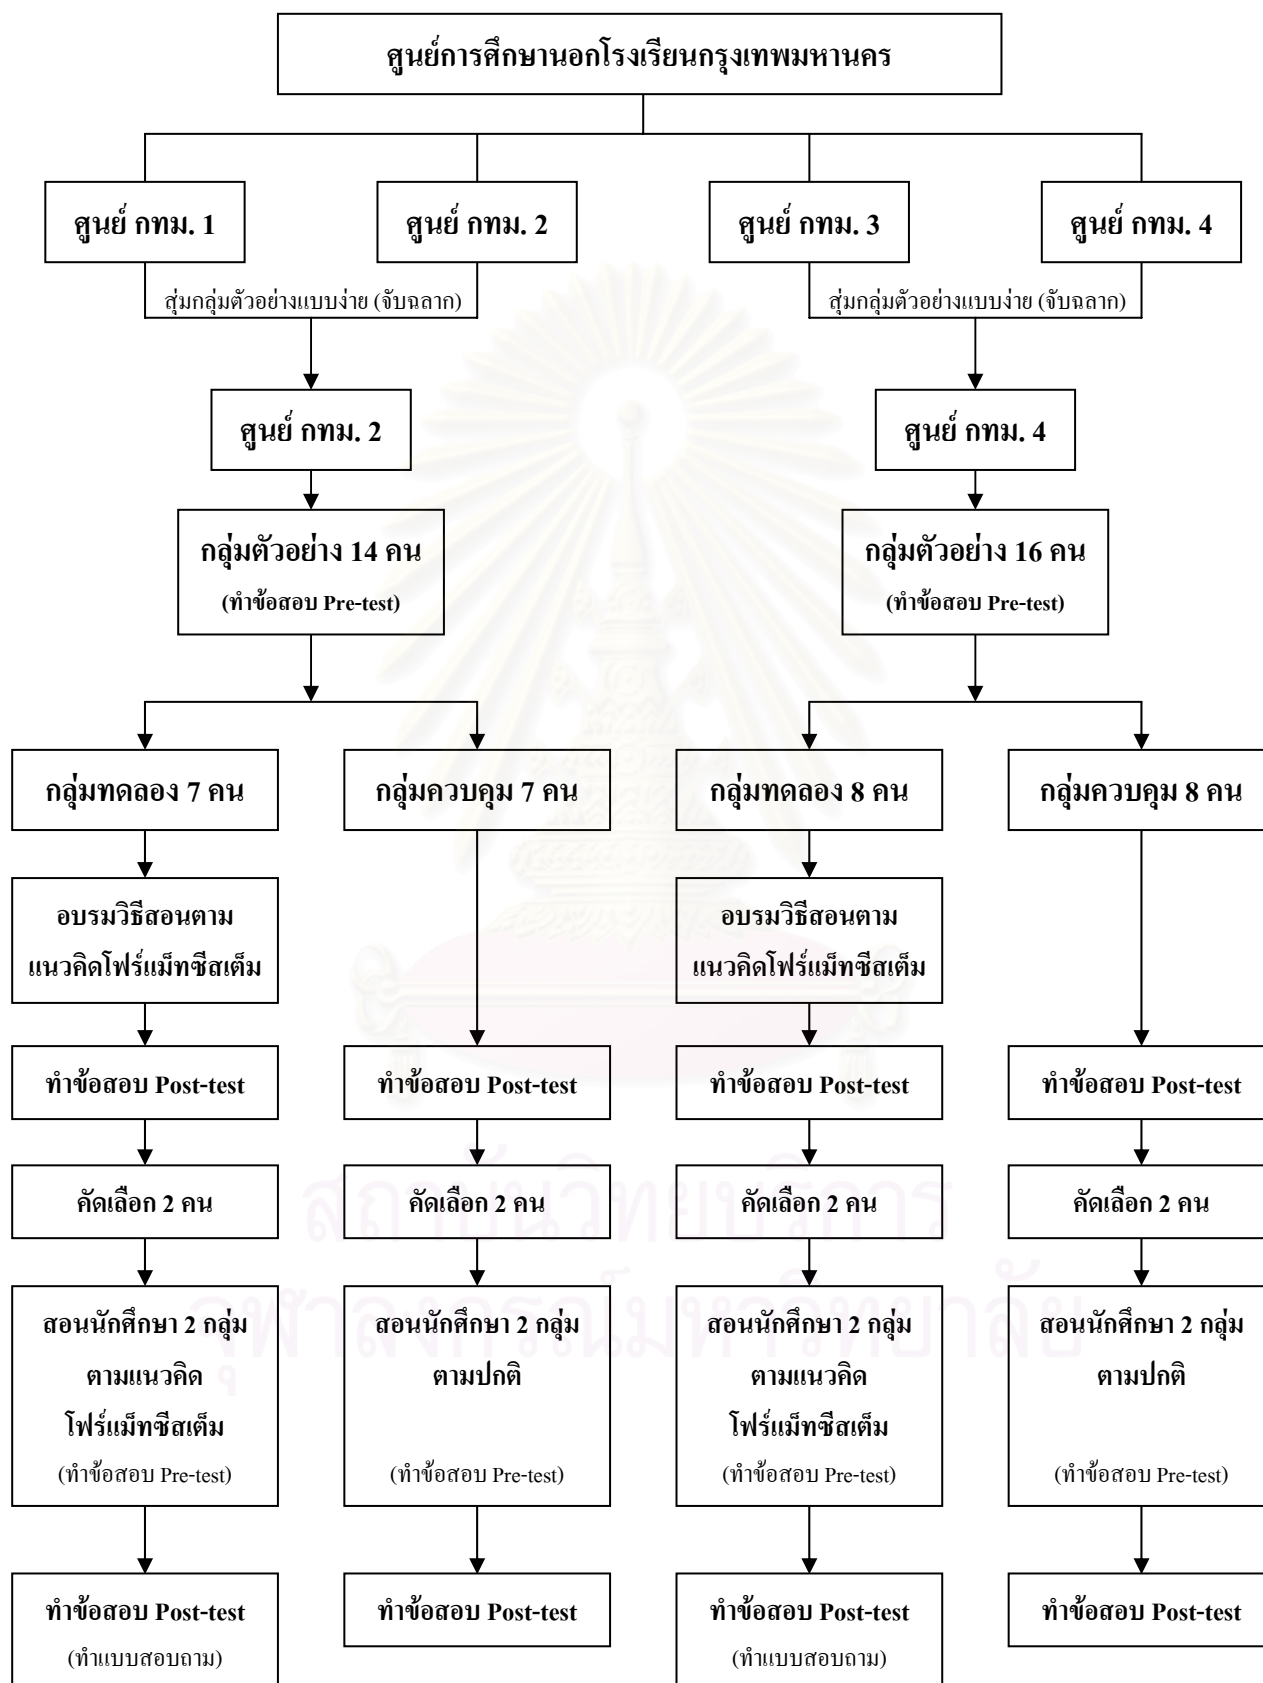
ศูนย์การศึกษานอกโรงเรียนกรุงเทพมหานคร

ศูนย์ กทม. 1

ศูนย์ กทม. 2

ศูนย์ กทม. 3

ศูนย์ กทม. 4

สุ่มกลุ่มตัวอย่างแบบง่าย (จับฉลาก)

สุ่มกลุ่มตัวอย่างแบบง่าย (จับฉลาก)

ศูนย์ กทม. 2

ศูนย์ กทม. 4

กลุ่มตัวอย่าง 14 คน
(ทำข้อสอบ Pre-test)

กลุ่มตัวอย่าง 16 คน
(ทำข้อสอบ Pre-test)

กลุ่มทดลอง 7 คน

กลุ่มควบคุม 7 คน

กลุ่มทดลอง 8 คน

กลุ่มควบคุม 8 คน

อบรมวิธีสอนตามแนวคิดโฟร์แม็ทซีสเต็ม

อบรมวิธีสอนตามแนวคิดโฟร์แม็ทซีสเต็ม

ทำข้อสอบ Post-test

ทำข้อสอบ Post-test

ทำข้อสอบ Post-test

ทำข้อสอบ Post-test

คัดเลือก 2 คน

คัดเลือก 2 คน

คัดเลือก 2 คน

คัดเลือก 2 คน

สอนนักศึกษา 2 กลุ่ม ตามแนวคิด โฟร์แม็ทซีสเต็ม
(ทำข้อสอบ Pre-test)

สอนนักศึกษา 2 กลุ่ม ตามปกติ
(ทำข้อสอบ Pre-test)

สอนนักศึกษา 2 กลุ่ม ตามแนวคิด โฟร์แม็ทซีสเต็ม
(ทำข้อสอบ Pre-test)

สอนนักศึกษา 2 กลุ่ม ตามปกติ
(ทำข้อสอบ Pre-test)

ทำข้อสอบ Post-test
(ทำแบบสอบถาม)

ทำข้อสอบ Post-test

ทำข้อสอบ Post-test
(ทำแบบสอบถาม)

ทำข้อสอบ Post-test

สถาบันวิทยบริการ
จุฬาลงกรณ์มหาวิทยาลัย